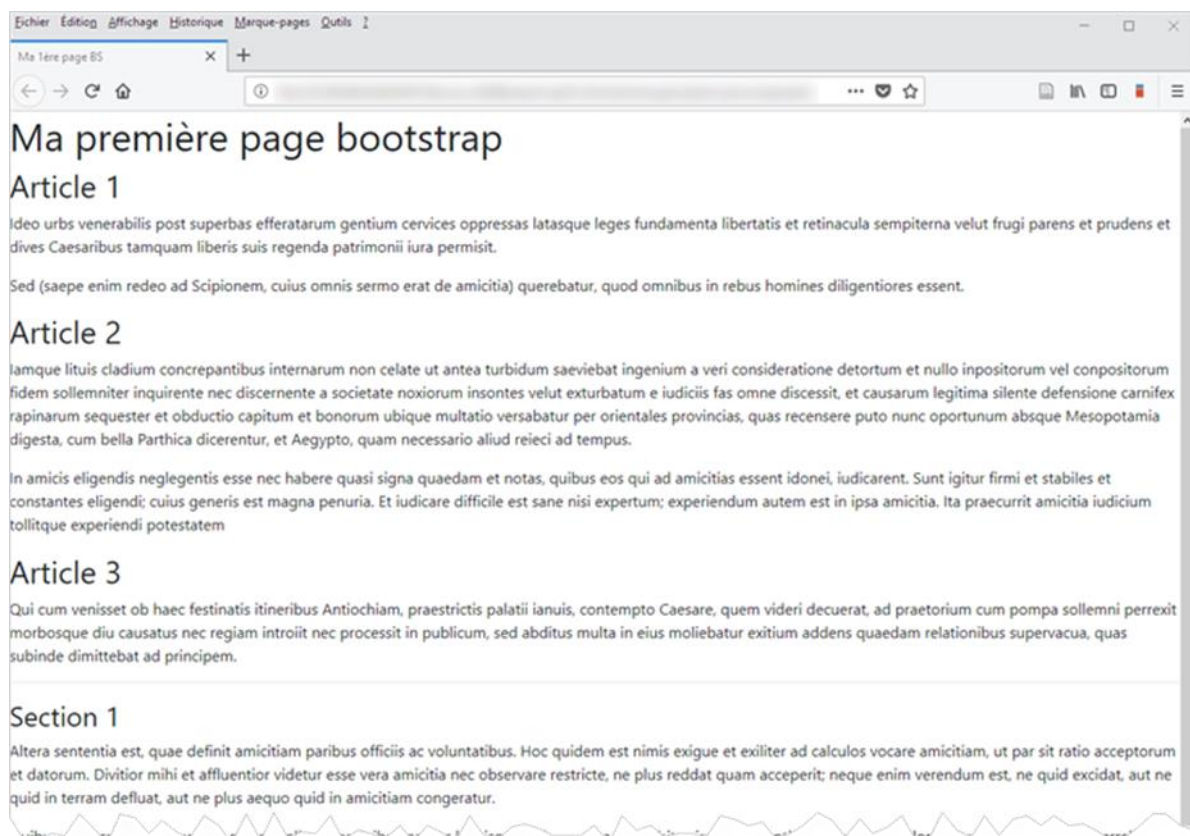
Fichier Édition Affichage Historique Marque-pages Outils ?

Ma 1ère page BS

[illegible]

Ma première page bootstrap

Article 1

Ideo urbs venerabilis post superbas efferatarum gentium cervices oppressas latasque leges fundamenta libertatis et retinacula sempiterna velut frugi parens et prudens et dives Caesaribus tamquam liberis suis regenda patrimonii iura permisit.

Sed (saepe enim redeo ad Scipionem, cuius omnis sermo erat de amicitia) querebatur, quod omnibus in rebus homines diligentiores essent.

Article 2

Iamque lituis cladium concrepantibus internarum non celate ut antea turbidum saeviebat ingenium a veri consideratione detortum et nullo inpositorum vel conpositorum fidem sollemniter inquirente nec discernente a societate noxiorum insontes velut exturbatum e iudiciis fas omne discessit, et causarum legitima silente defensione carnifex rapinarum sequester et obductio capitum et bonorum ubique multatio versabatur per orientales provincias, quas recensere puto nunc oportunum absque Mesopotamia digesta, cum bella Parthica dicerentur, et Aegypto, quam necessario aliud reieci ad tempus.

In amicis eligendis neglegentis esse nec habere quasi signa quaedam et notas, quibus eos qui ad amicitias essent idonei, iudicarent. Sunt igitur firmi et stabiles et constantes eligendi; cuius generis est magna penuria. Et iudicare difficile est sane nisi expertum; experiendum autem est in ipsa amicitia. Ita praecurrit amicitia iudicium tollitque experiendi potestatem

Article 3

Qui cum venisset ob haec festinatis itineribus Antiochiam, praestrictis palatii ianuis, contempto Caesare, quem videri decuerat, ad praetorium cum pompa sollemni perrexit morbosque diu causatus nec regiam introiit nec processit in publicum, sed abditus multa in eius moliebatur exitium addens quaedam relationibus supervacua, quas subinde dimittebat ad principem.

Section 1

Altera sententia est, quae definit amicitiam paribus officiis ac voluntatibus. Hoc quidem est nimis exigue et exiliter ad calculos vocare amicitiam, ut par sit ratio acceptorum et datorum. Divitior mihi et affluentior videtur esse vera amicitia nec observare restricte, ne plus reddat quam acceperit; neque enim verendum est, ne quid excidat, aut ne quid in terram defluat, aut ne plus aequo quid in amicitiam congeratur.

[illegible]